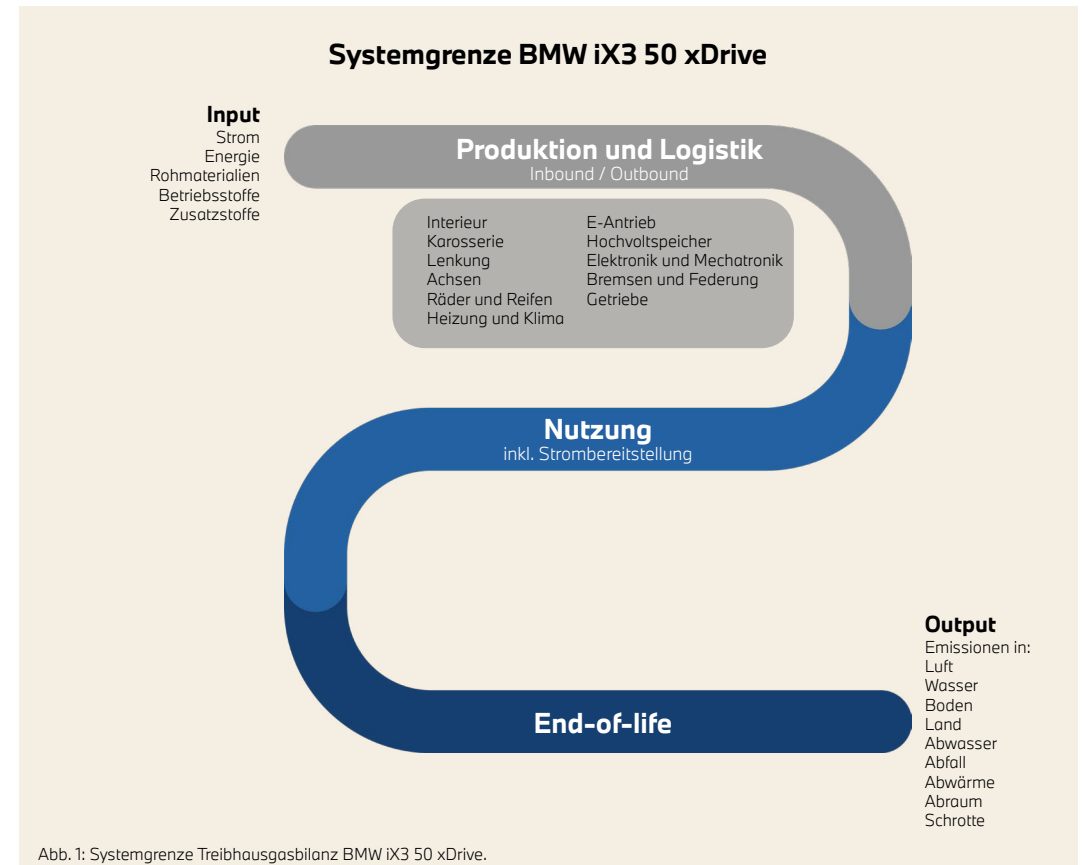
Systemgrenze BMW iX3 50 xDrive

Input
Strom
Energie
Rohmaterialien
Betriebsstoffe
Zusatzstoffe

Produktion und Logistik
Inbound / Outbound

Interieur
Karosserie
Lenkung
Achsen
Räder und Reifen
Heizung und Klima

E-Antrieb
Hochvoltspeicher
Elektronik und Mechatronik
Bremsen und Federung
Getriebe

Nutzung
inkl. Strombereitstellung

End-of-life

Output
Emissionen in:
Luft
Wasser
Boden
Land
Abwasser
Abfall
Abwärme
Abraum
Schrotte

Abb. 1: Systemgrenze Treibhausgasbilanz BMW iX3 50 xDrive.